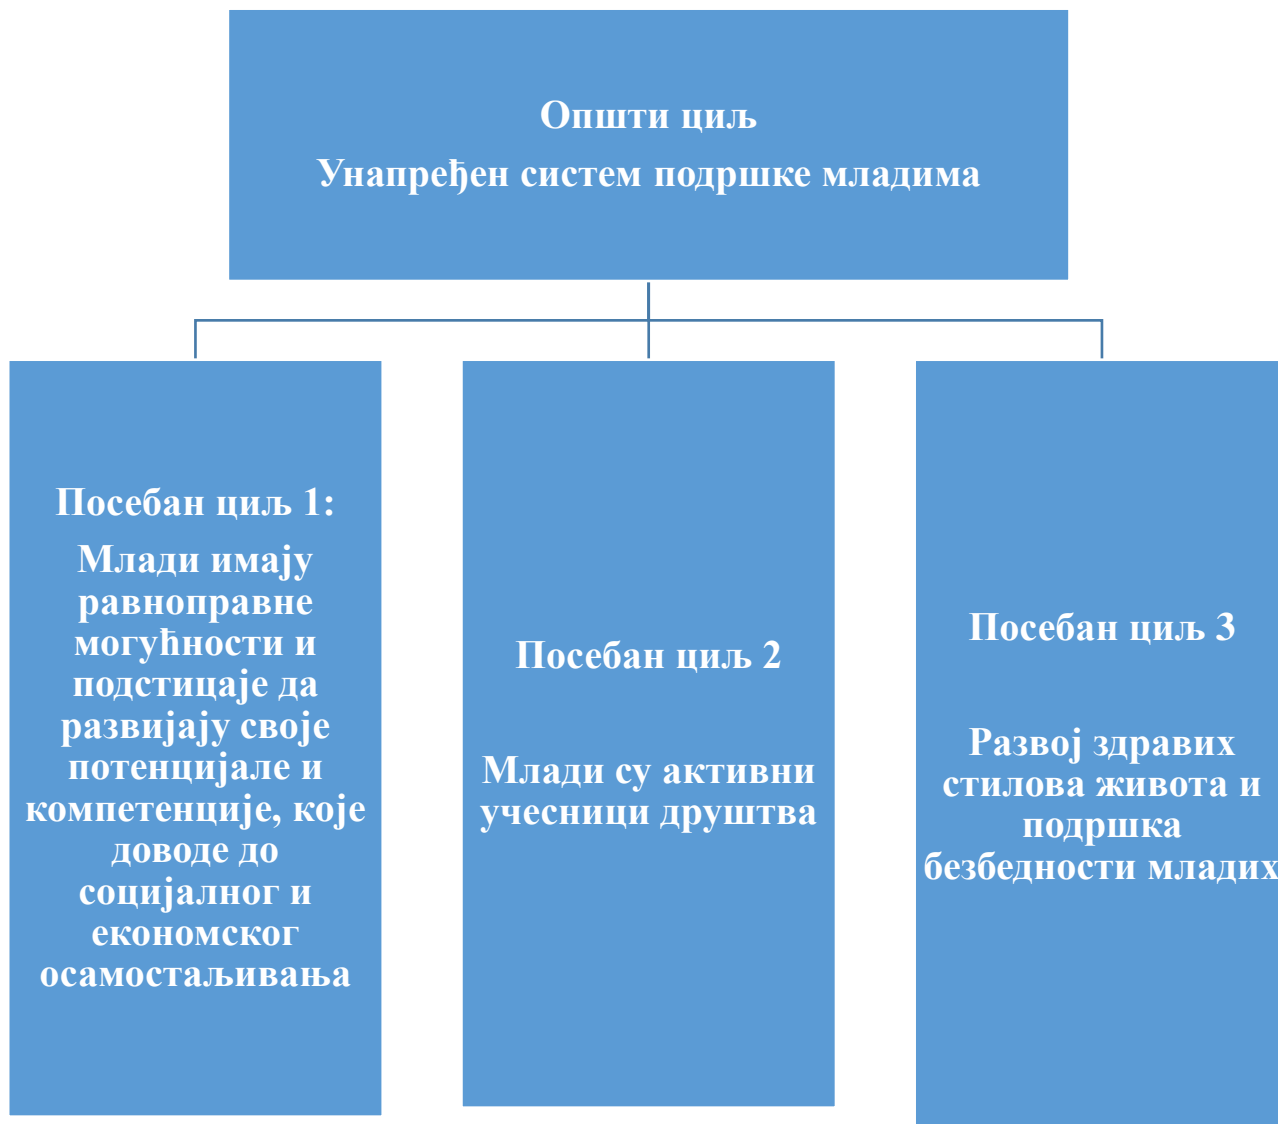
Општи циљ
Унапређен систем подршке младима

Посебан циљ 1:
Млади имају равноправне могућности и подстицаје да развијају своје потенцијале и компетенције, које доводе до социјалног и економског осамостаљивања

Посебан циљ 2

Млади су активни учесници друштва

Посебан циљ 3

Развој здравих стилова живота и подршка безбедности младих